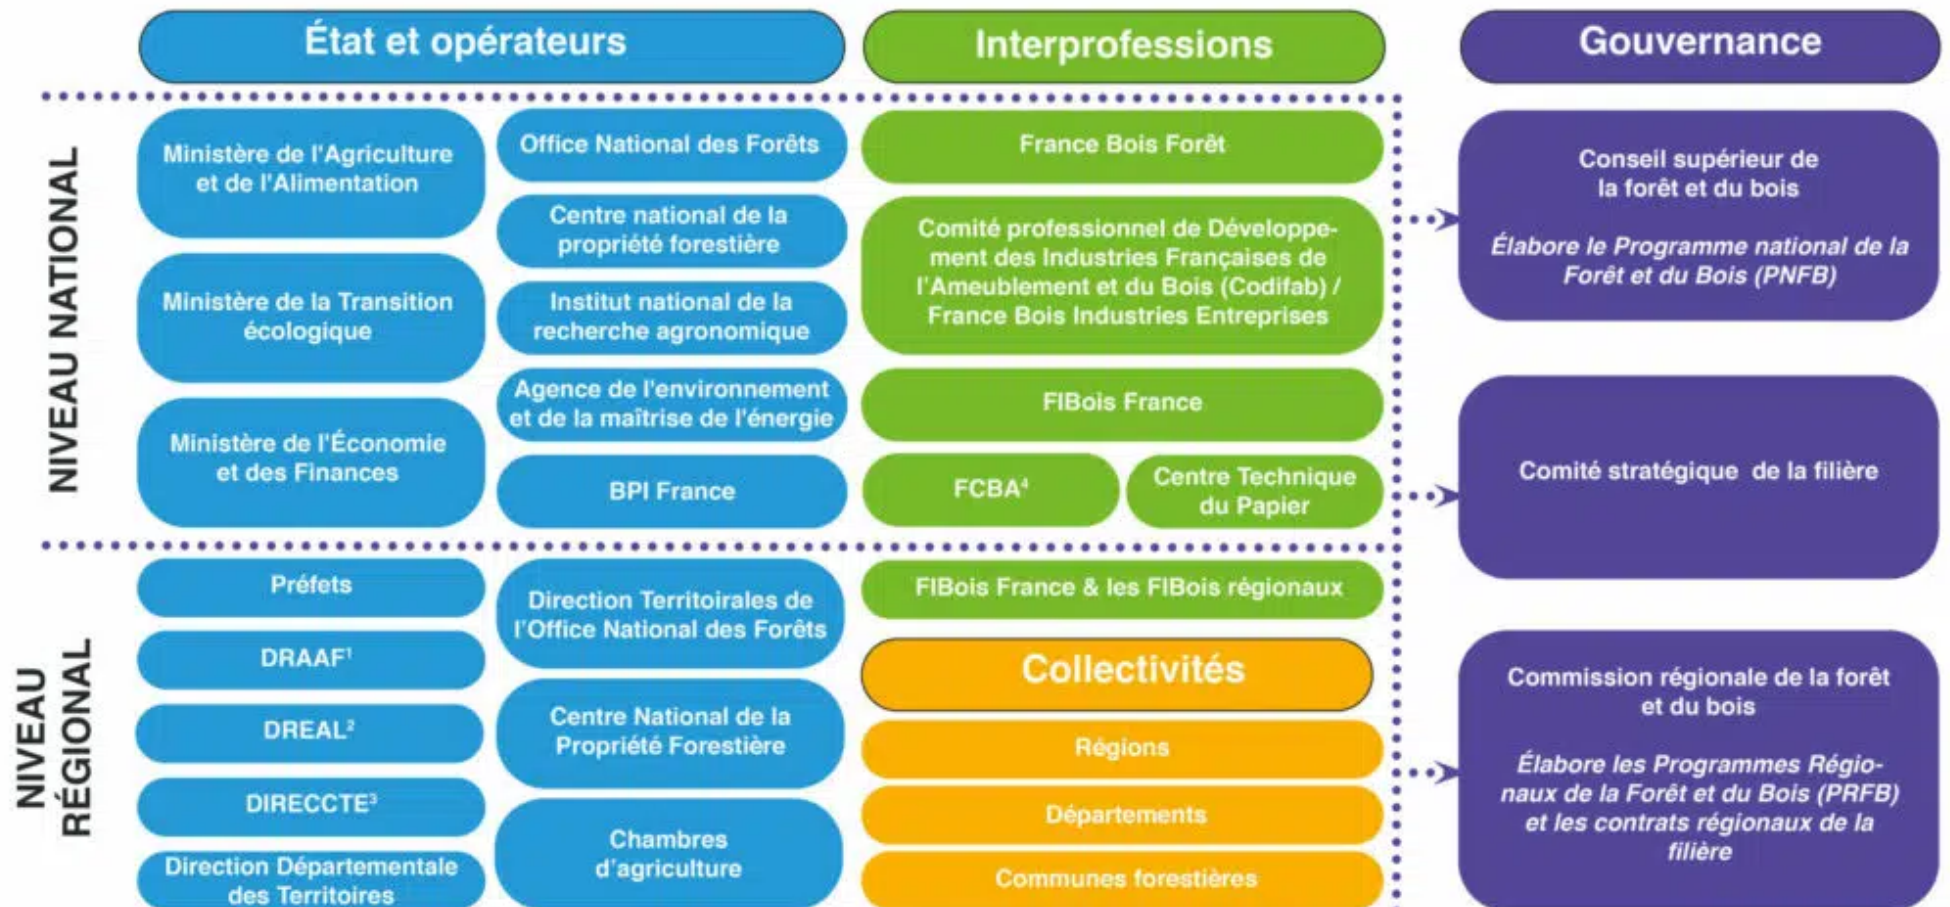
État et opérateurs

Interprofessions

Gouvernance

NIVEAU NATIONAL

Ministère de l'Agriculture et de l'Alimentation

Ministère de la Transition écologique

Ministère de l'Économie et des Finances

Office National des Forêts

Centre national de la propriété forestière

Institut national de la recherche agronomique

Agence de l'environnement et de la maîtrise de l'énergie

BPI France

France Bois Forêt

Comité professionnel de Développement des Industries Françaises de l'Ameublement et du Bois (Codifab) / France Bois Industries Entreprises

FIBois France

FCBA$^4$

Centre Technique du Papier

Conseil supérieur de la forêt et du bois

*Élabore le Programme national de la Forêt et du Bois (PNFB)*

Comité stratégique de la filière

NIVEAU RÉGIONAL

Préfets

DRAAF$^1$

DREAL$^2$

DIRECCTE$^3$

Direction Départementale des Territoires

Direction Territoirales de l'Office National des Forêts

Centre National de la Propriété Forestière

Chambres d'agriculture

FIBois France & les FIBois régionaux

Collectivités

Régions

Départements

Communes forestières

Commission régionale de la forêt et du bois

*Élabore les Programmes Régionaux de la Forêt et du Bois (PRFB) et les contrats régionaux de la filière*